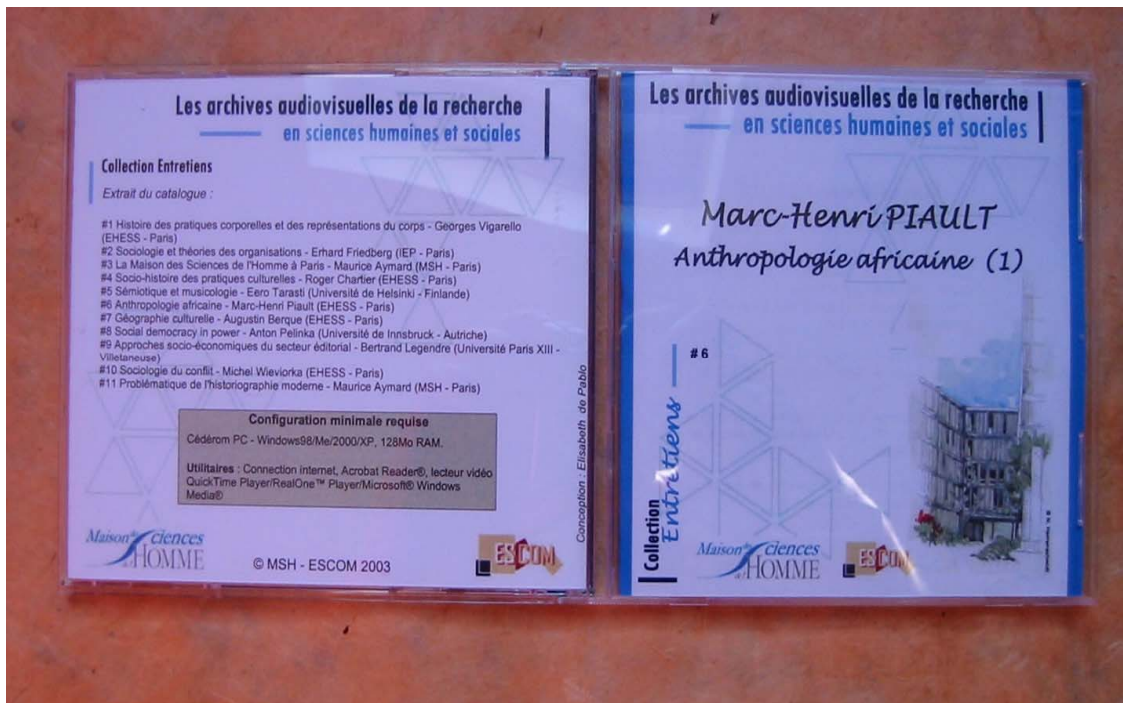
Les archives audiovisuelles de la recherche
en sciences humaines et sociales

Collection Entretiens
Extrait du catalogue :

#1 Histoire des pratiques corporelles et des représentations du corps - Georges Vigarello (EHESS - Paris)
#2 Sociologie et théories des organisations - Erhard Friedberg (IEP - Paris)
#3 La Maison des Sciences de l'Homme à Paris - Maurice Aymard (MSH - Paris)
#4 Socio-histoire des pratiques culturelles - Roger Chartier (EHESS - Paris)
#5 Sémiotique et musicologie - Eero Tarasti (Université de Helsinki - Finlande)
#6 Anthropologie africaine - Marc-Henri Piault (EHESS - Paris)
#7 Géographie culturelle - Augustin Berque (EHESS - Paris)
#8 Social democracy in power - Anton Pelinka (Université de Innsbruck - Autriche)
#9 Approches socio-économiques du secteur éditorial - Bertrand Legendre (Université Paris XIII - Villetaneuse)
#10 Sociologie du conflit - Michel Wieviorka (EHESS - Paris)
#11 Problématique de l'historiographie moderne - Maurice Aymard (MSH - Paris)

Configuration minimale requise
Cédérom PC - Windows98/Me/2000/XP, 128Mo RAM.

Utilitaires : Connection internet, Acrobat Reader®, lecteur vidéo QuickTime Player/RealOne™ Player/Microsoft® Windows Media®

Conception : Elisabeth de Pablo

Maison des Sciences de l'HOMME

© MSH - ESCOM 2003

ESCOM

Les archives audiovisuelles de la recherche
en sciences humaines et sociales

Marc-Henri PIAULT
Anthropologie africaine (1)

#6

Collection Entretiens

Maison des Sciences de l'HOMME

ESCOM